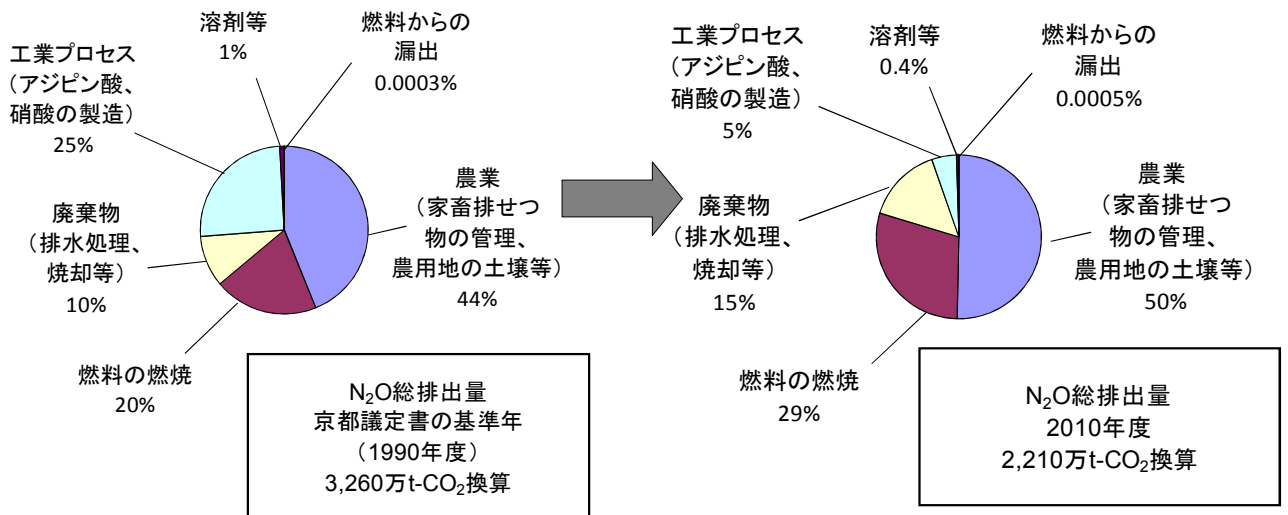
溶剤等
1%

燃料からの漏出
0.0003%

工業プロセス（アジピン酸、硝酸の製造）
25%

農業（家畜排せつ物の管理、農用地の土壌等）
44%

廃棄物（排水処理、焼却等）
10%

燃料の燃焼
20%

$N_2O$総排出量
京都議定書の基準年
（1990年度）
3,260万t-$CO_2$換算

工業プロセス（アジピン酸、硝酸の製造）
5%

溶剤等
0.4%

燃料からの漏出
0.0005%

農業（家畜排せつ物の管理、農用地の土壌等）
50%

廃棄物（排水処理、焼却等）
15%

燃料の燃焼
29%

$N_2O$総排出量
2010年度
2,210万t-$CO_2$換算